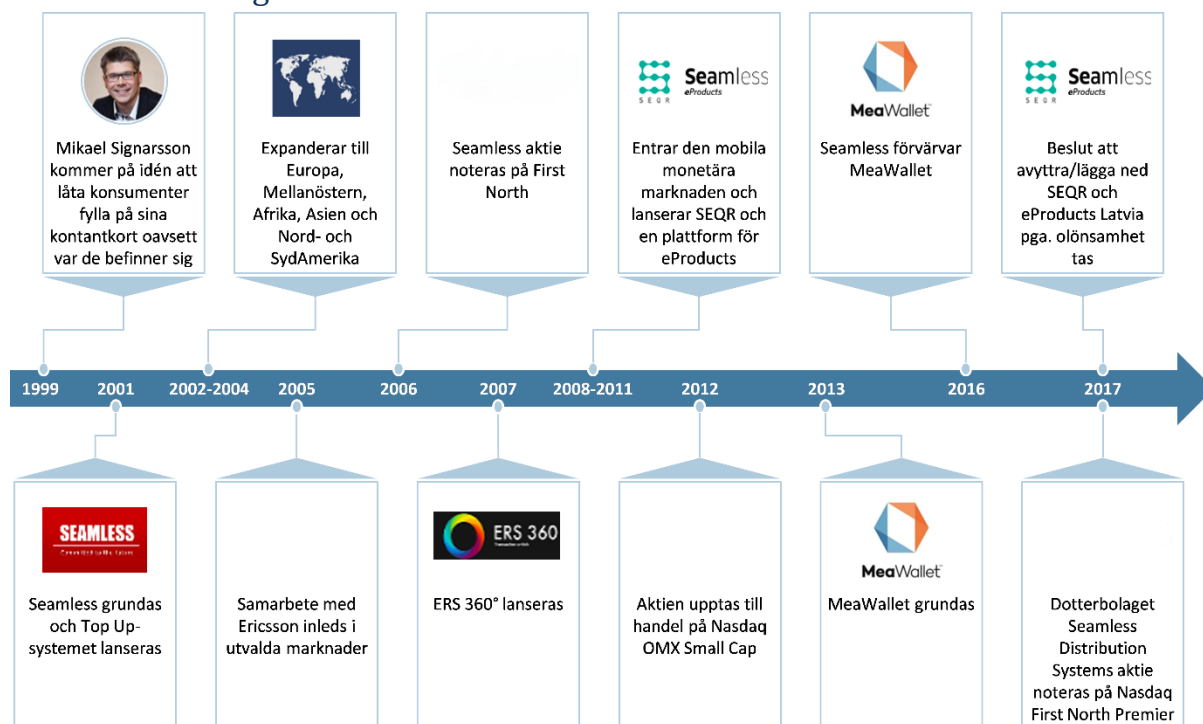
Mikael Signarsson kommer på idén att låta konsumenter fylla på sina kontantkort oavsett var de befinner sig

Expanderar till Europa, Mellanöstern, Afrika, Asien och Nord- och SydAmerika

Seamless aktie noteras på First North

Seamless SEQR eProducts

Entrar den mobila monetära marknaden och lanserar SEQR och en plattform för eProducts

MeaWallet

Seamless förvärvar MeaWallet

Seamless SEQR eProducts

Beslut att avyttra/lägga ned SEQR och eProducts Latvia pga. olönsamhet tas

1999 2001 2002-2004 2005 2006 2007 2008-2011 2012 2013 2016 2017

SEAMLESS

Seamless grundas och Top Up-systemet lanseras

Samarbete med Ericsson inleds i utvalda marknader

ERS 360

ERS 360° lanseras

Aktien upptas till handel på Nasdaq OMX Small Cap

MeaWallet

MeaWallet grundas

Dotterbolaget Seamless Distribution Systems aktie noteras på Nasdaq First North Premier